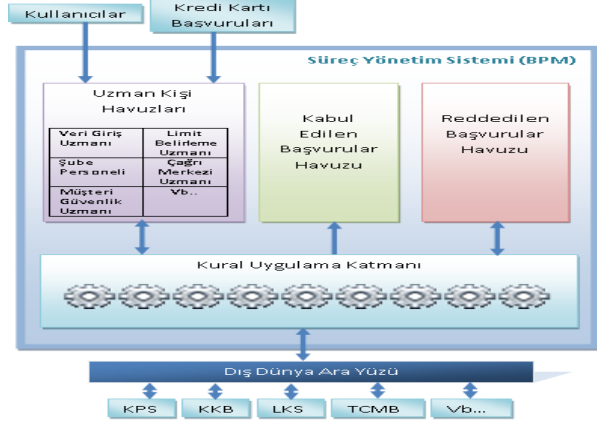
Kullanıcılar

Kredi Kartı Başvuruları

Süreç Yönetim Sistemi (BPM)

Uzman Kişi Havuzları

| Veri Giriş Uzmanı | Limit Belirleme Uzmanı |
|---|---|
| Şube Personeli | Çağrı Merkezi Uzmanı |
| Müşteri Güvenlik Uzmanı | Vb.. |

Kabul Edilen Başvurular Havuzu

Reddedilen Başvurular Havuzu

Kural Uygulama Katmanı

Dış Dünya Ara Yüzü

KPS

KKB

LKS

TCMB

Vb...